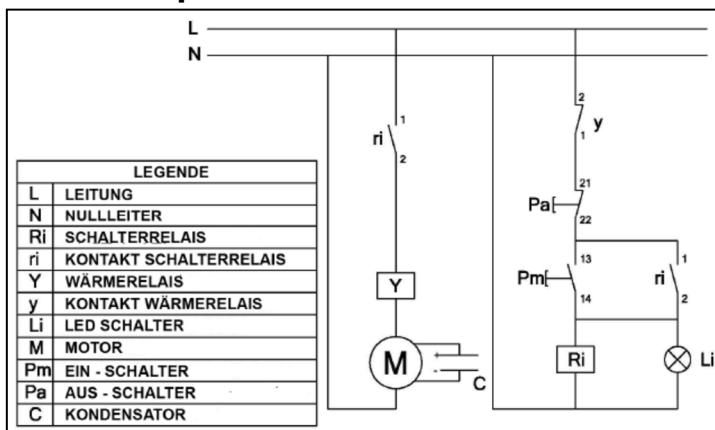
L
N

| LEGENDE | |
|---|---|
| L | LEITUNG |
| N | NULLLEITER |
| Ri | SCHALTERRELAIS |
| ri | KONTAKT SCHALTERRELAIS |
| Y | WÄRMERELAIS |
| y | KONTAKT WÄRMERELAIS |
| Li | LED SCHALTER |
| M | MOTOR |
| Pm | EIN - SCHALTER |
| Pa | AUS - SCHALTER |
| C | KONDENSATOR |

ri 1 2
Y
M
C
2 y 1
21 Pa 22
13 Pm 14
1 ri 2
Ri
Li